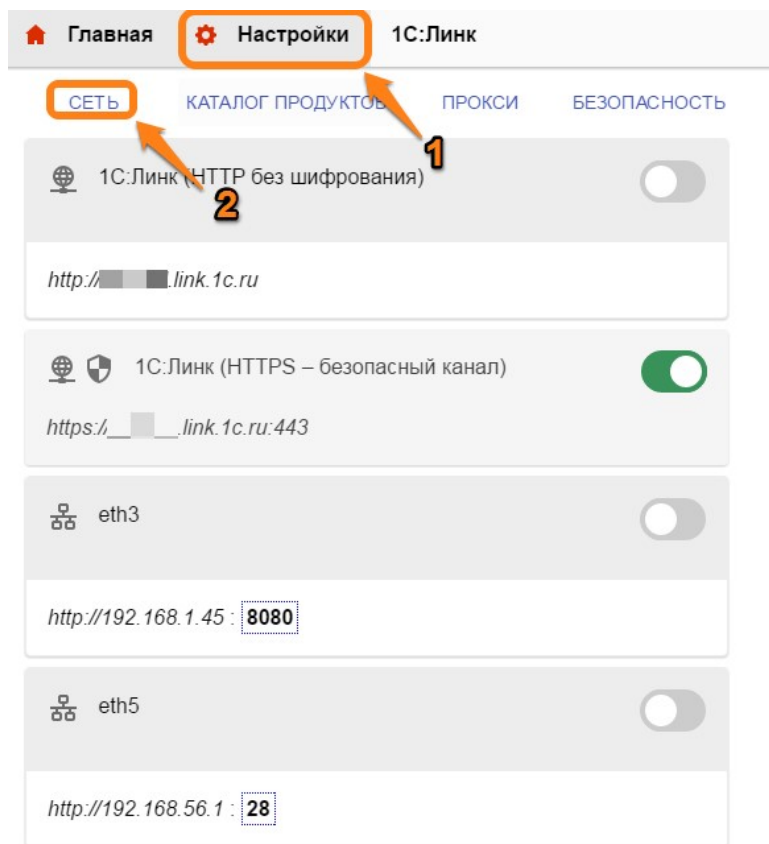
Главная Настройки 1С:Линк

СЕТЬ КАТАЛОГ ПРОДУКТОВ ПРОКСИ БЕЗОПАСНОСТЬ

1

1С:Линк (HTTP без шифрования)

2

http://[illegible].link.1c.ru

1С:Линк (HTTPS – безопасный канал)

https://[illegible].link.1c.ru:443

eth3

http://192.168.1.45 : 8080

eth5

http://192.168.56.1 : 28